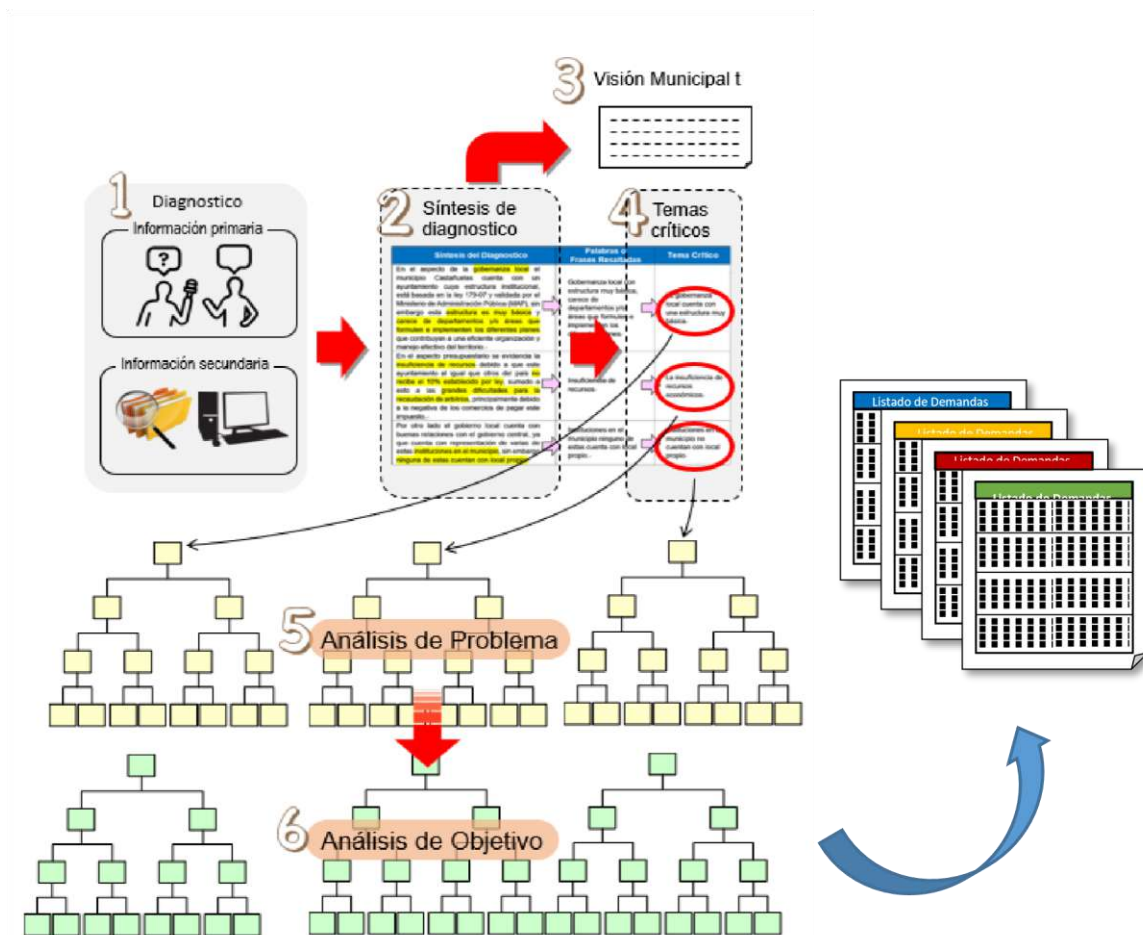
3 Visión Municipal t

1 Diagnostico

Información primaria

Información secundaria

2 Síntesis de diagnostico

4 Temas críticos

| Síntesis del Diagnostico | Palabras o Frases Resaltadas | Tema Crítico |
|---|---|---|
| En el aspecto de la gobernanza local el municipio Castañuelas cuenta con un ayuntamiento cuyos estructura institucional, está basada en la ley 176-07 y validada por el Ministerio de Administración Pública (MAP), sin embargo esta estructura es muy básica y carece de departamentos y/o áreas que formulen e implementen los diferentes planes que contribuyen a una eficiente organización y manejo efectivo del territorio. | Gobernanza local con estructura muy básica, carece de departamentos y/o áreas que formulen e implementen los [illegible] | La gobernanza local cuenta con una estructura muy básica. |
| En el aspecto presupuestario se evidencia la insuficiencia de recursos debido a que este ayuntamiento al igual que otros del país no recibe el 10% establecido por ley, sumado a esto a las grandes dificultades para la recaudación de arbitrios, principalmente debido a la negativa de los comercios de pagar este impuesto. | Insuficiencia de recursos. | La insuficiencia de recursos económicos. |
| Por otro lado el gobierno local cuenta con buenas relaciones con el gobierno central, ya que cuenta con representación de varias de estas instituciones en el municipio, sin embargo ninguna de estas cuentan con local propio. | Instituciones en el municipio ninguna de estas cuenta con local propio. | Instituciones en el municipio no cuentan con local propio. |

Listado de Demandas

Listado de Demandas

Listado de Demandas

Listado de Demandas

5 Análisis de Problema

6 Análisis de Objetivo